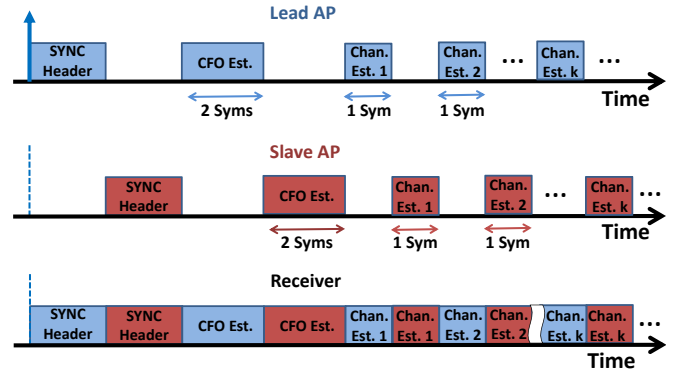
Lead AP

SYNC Header

CFO Est.

Chan. Est. 1

Chan. Est. 2

...

Chan. Est. k

...

Time

2 Syms

1 Sym

1 Sym

Slave AP

SYNC Header

CFO Est.

Chan. Est. 1

Chan. Est. 2

...

Chan. Est. k

...

Time

2 Syms

1 Sym

1 Sym

Receiver

SYNC Header

SYNC Header

CFO Est.

CFO Est.

Chan. Est. 1

Chan. Est. 1

Chan. Est. 2

Chan. Est. 2

Chan. Est. k

Chan. Est. k

...

Time